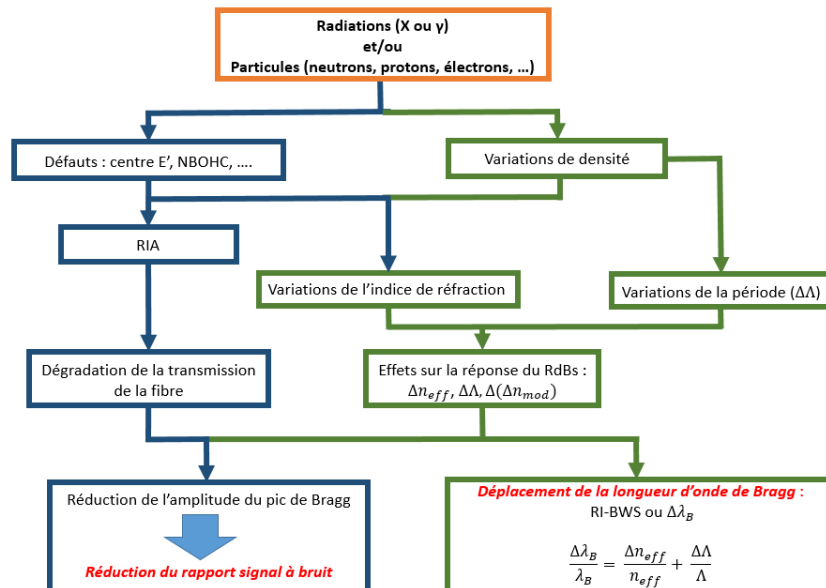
Radiations (X ou γ)
et/ou
Particules (neutrons, protons, électrons, …)

Défauts : centre E', NBOHC, ….

Variations de densité

RIA

Variations de l'indice de réfraction

Variations de la période (ΔΛ)

Dégradation de la transmission de la fibre

Effets sur la réponse du RdBs : $\Delta n_{eff}, \Delta\Lambda, \Delta(\Delta n_{mod})$

Réduction de l'amplitude du pic de Bragg

Réduction du rapport signal à bruit

Déplacement de la longueur d'onde de Bragg :
RI-BWS ou $\Delta\lambda_B$

$\frac{\Delta\lambda_B}{\lambda_B} = \frac{\Delta n_{eff}}{n_{eff}} + \frac{\Delta\Lambda}{\Lambda}$